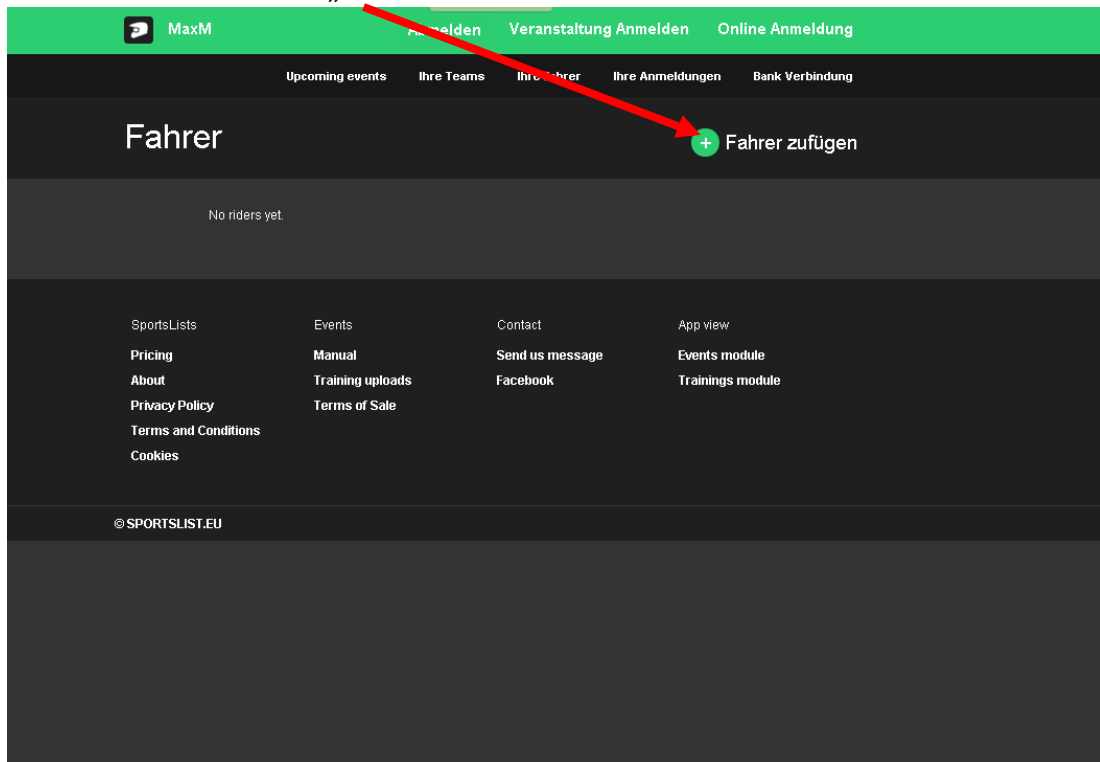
MaxM

A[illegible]elden Veranstaltung Anmelden Online Anmeldung

Upcoming events Ihre Teams Ihre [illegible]ahrer Ihre Anmeldungen Bank Verbindung

Fahrer

+ Fahrer zufügen

No riders yet.

SportsLists
Pricing
About
Privacy Policy
Terms and Conditions
Cookies

Events
Manual
Training uploads
Terms of Sale

Contact
Send us message
Facebook

App view
Events module
Trainings module

© SPORTSLIST.EU